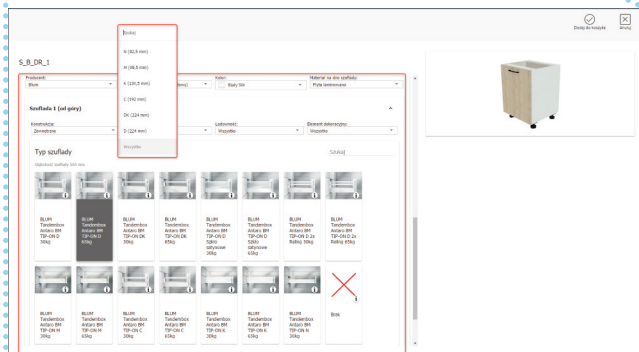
Dodaj do koszyka
Anuluj

S_B_DR_1

Producent:
Blum

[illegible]s)

Kolor:
Biały Sin

Materiał na dno szuflady:
Płyta laminowana

Szuflada 1 (od góry)

Konstrukcja:
Zewnętrzne

Ładowność:
Wszystko

Element dekoracyjny:
Wszystko

Typ szuflady

Szukaj

Wysokość szuflady 500 mm

Szukaj
N (82,5 mm)
M (98,5 mm)
K (104,5 mm)
C (192 mm)
DK (224 mm)
D (224 mm)
Wszystko

BLUM Tandembox Antaro BM TIP-ON D 30kg

BLUM Tandembox Antaro BM TIP-ON D 65kg

BLUM Tandembox Antaro BM TIP-ON DK 30kg

BLUM Tandembox Antaro BM TIP-ON DK 65kg

BLUM Tandembox Antaro BM TIP-ON D Szkło satynowe 30kg

BLUM Tandembox Antaro BM TIP-ON D Szkło satynowe 65kg

BLUM Tandembox Antaro BM TIP-ON D 2x Reling 30kg

BLUM Tandembox Antaro BM TIP-ON D 2x Reling 65kg

BLUM Tandembox Antaro BM TIP-ON M 30kg

BLUM Tandembox Antaro BM TIP-ON M 65kg

BLUM Tandembox Antaro BM TIP-ON C 30kg

BLUM Tandembox Antaro BM TIP-ON C 65kg

BLUM Tandembox Antaro BM TIP-ON K 30kg

BLUM Tandembox Antaro BM TIP-ON N 30kg

Brak